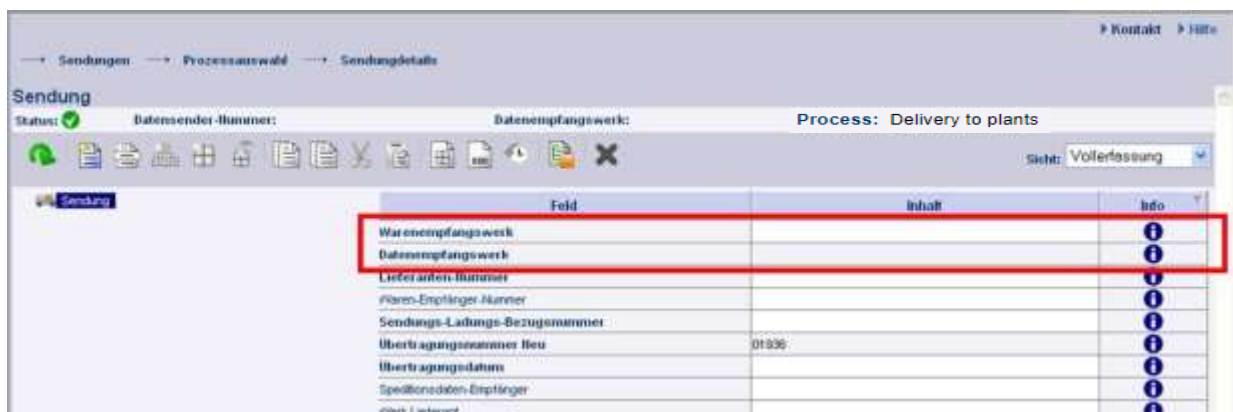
▸ Kontakt ▸ Hilfe

⟶ Sendungen ⟶ Prozessauswahl ⟶ Sendungdetails

Sendung

Status: Datensender-Nummer: Datenempfangswerk: Process: Delivery to plants

Sicht: Vollerfassung

Sendung

| Feld | Inhalt | Info |
|---|---|---|
| Warenempfangswerk | | |
| Datenempfangswerk | | |
| Lieferanten-Nummer | | |
| Waren-Empfänger-Nummer | | |
| Sendungs-Ladungs-Bezugsnummer | | |
| Übertragungsnummer Neu | 01936 | |
| Übertragungsdatum | | |
| Speditionsdaten-Empfänger | | |
| Werk Lieferant | | |